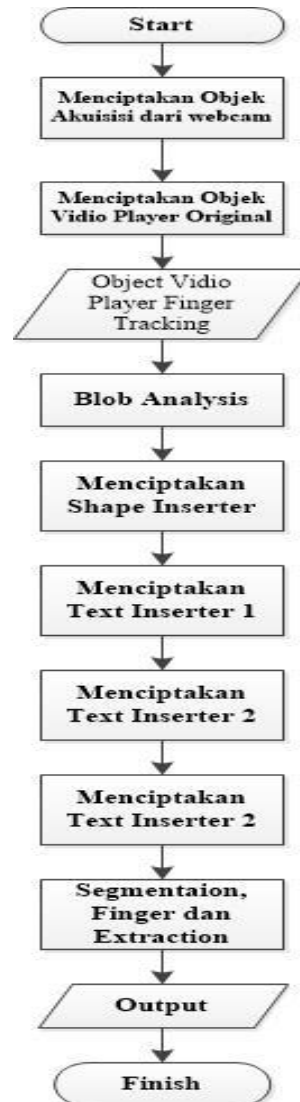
Start

Menciptakan Objek Akuisisi dari webcam

Menciptakan Objek Vidio Player Original

Object Vidio Player Finger Tracking

Blob Analysis

Menciptakan Shape Inserter

Menciptakan Text Inserter 1

Menciptakan Text Inserter 2

Menciptakan Text Inserter 2

Segmentaion, Finger dan Extraction

Output

Finish